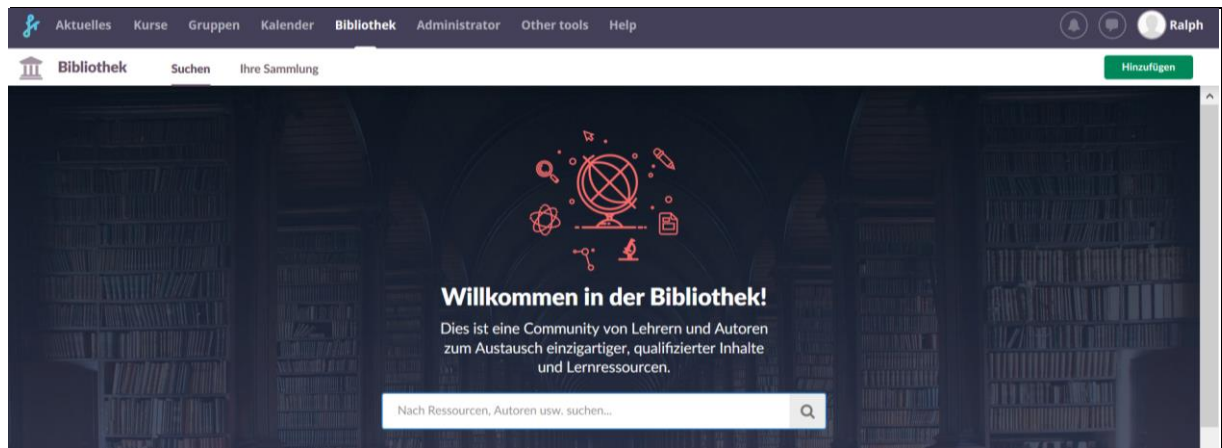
Aktuelles Kurse Gruppen Kalender Bibliothek Administrator Other tools Help

Ralph

Bibliothek Suchen Ihre Sammlung

Hinzufügen

Willkommen in der Bibliothek!

Dies ist eine Community von Lehrern und Autoren zum Austausch einzigartiger, qualifizierter Inhalte und Lernressourcen.

Nach Ressourcen, Autoren usw. suchen...